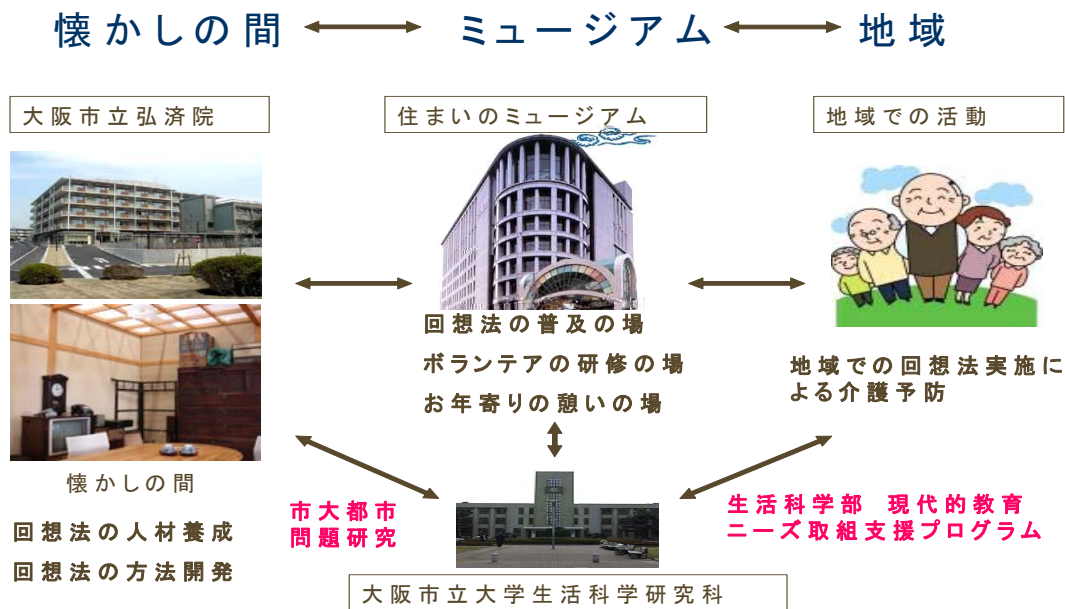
懐かしの間 ミュージアム 地域

大阪市立弘済院

住まいのミュージアム

地域での活動

回想法の普及の場
ボランテアの研修の場
お年寄りの憩いの場

地域での回想法実施による介護予防

懐かしの間

回想法の人材養成
回想法の方法開発

市大都市
問題研究

生活科学部 現代的教育
ニーズ取組支援プログラム

大阪市立大学生活科学研究科